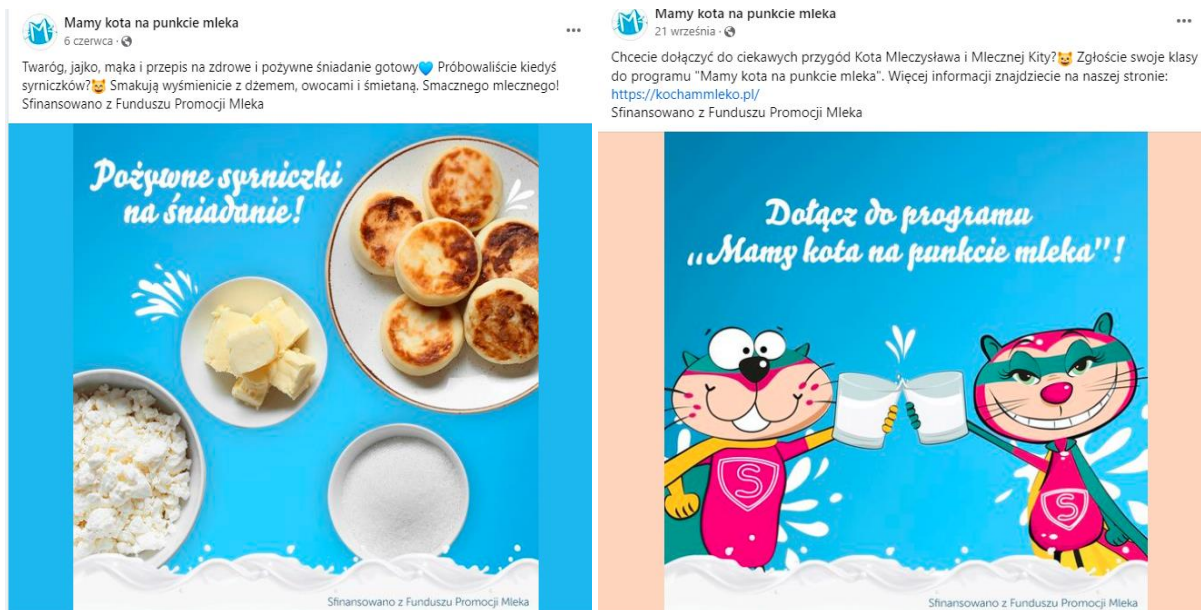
Mamy kota na punkcie mleka
6 czerwca ·

Twaróg, jajko, mąka i przepis na zdrowe i pożywne śniadanie gotowy💙 Próbowaliście kiedyś syrniczków?😺 Smakują wyśmienicie z dżemem, owocami i śmietaną. Smacznego mlecznego!
Sfinansowano z Funduszu Promocji Mleka

Pożywne syrniczki na śniadanie!

Sfinansowano z Funduszu Promocji Mleka

Mamy kota na punkcie mleka
21 września ·

Chcecie dołączyć do ciekawych przygód Kota Mleczysława i Mlecznej Kity?😺 Zgłoście swoje klasy do programu "Mamy kota na punkcie mleka". Więcej informacji znajdziecie na naszej stronie: https://kochammleko.pl/
Sfinansowano z Funduszu Promocji Mleka

Dołącz do programu „Mamy kota na punkcie mleka"!

S

S

Sfinansowano z Funduszu Promocji Mleka